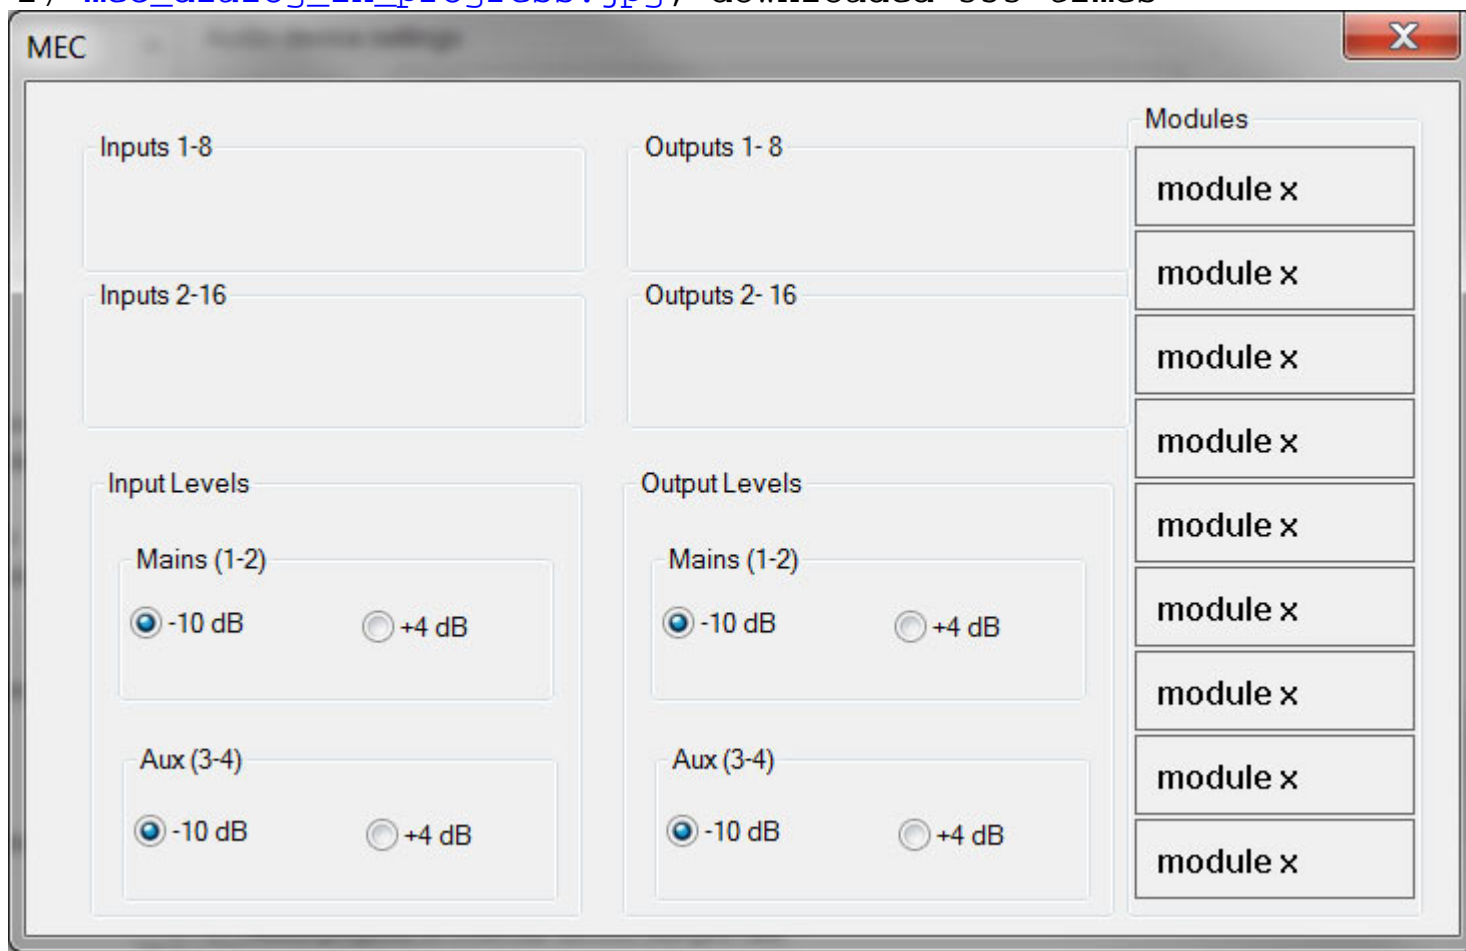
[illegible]

MEC

X

Inputs 1-8

Outputs 1- 8

Modules

module x

module x

module x

module x

module x

module x

module x

module x

module x

Inputs 2-16

Outputs 2- 16

Input Levels

Mains (1-2)

-10 dB

+4 dB

Aux (3-4)

-10 dB

+4 dB

Output Levels

Mains (1-2)

-10 dB

+4 dB

Aux (3-4)

-10 dB

+4 dB